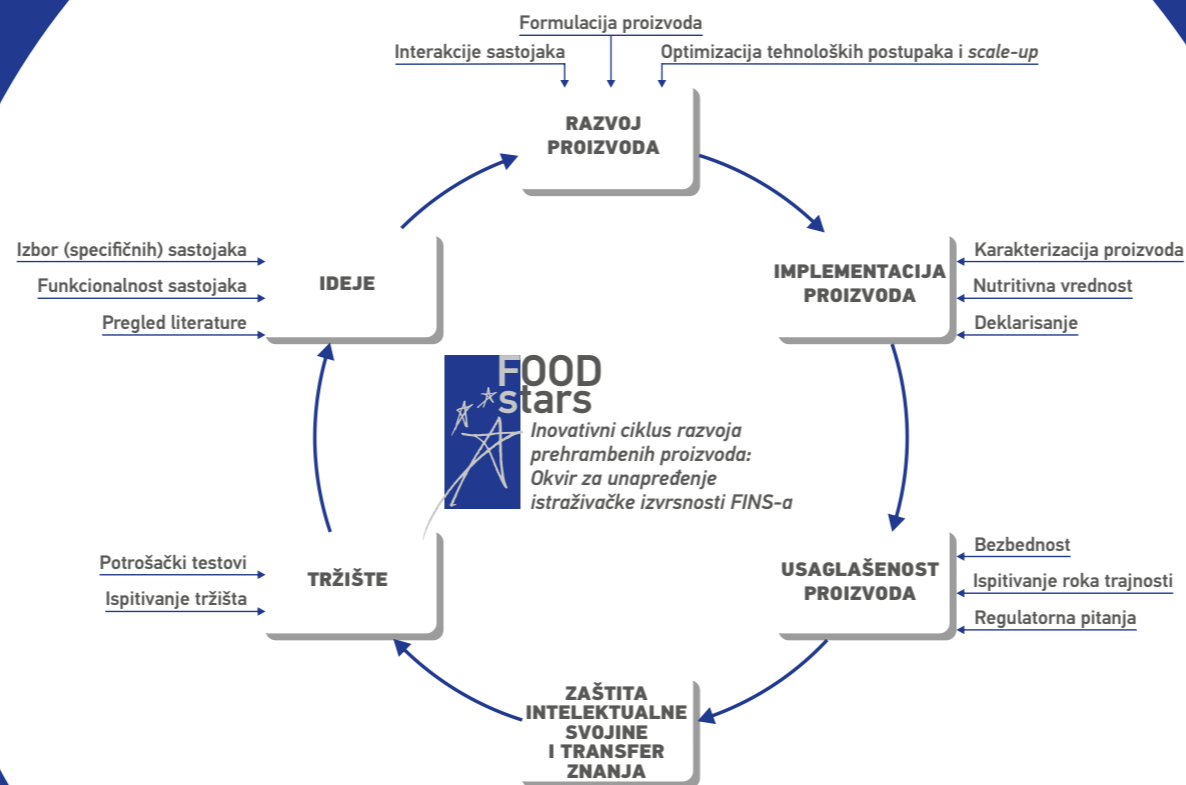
Formulacija proizvoda

Interakcije sastojaka

Optimizacija tehnoloških postupaka i *scale-up*

RAZVOJ PROIZVODA

Izbor (specifičnih) sastojaka

Funkcionalnost sastojaka

Pregled literature

IDEJE

IMPLEMENTACIJA PROIZVODA

Karakterizacija proizvoda

Nutritivna vrednost

Deklarisanje

FOOD stars

*Inovativni ciklus razvoja prehrambenih proizvoda: Okvir za unapređenje istraživačke izvrsnosti FINS-a*

Potrošački testovi

Ispitivanje tržišta

TRŽIŠTE

USAGLAŠENOST PROIZVODA

Bezbednost

Ispitivanje roka trajnosti

Regulatorna pitanja

ZAŠTITA INTELEKTUALNE SVOJINE I TRANSFER ZNANJA